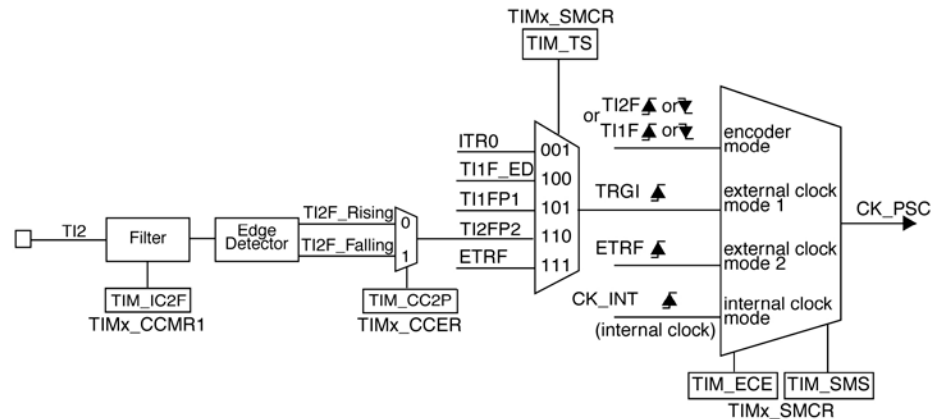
TIMx_SMCR
TIM_TS

or TI2F or
TI1F or
encoder mode

ITR0 001
TI1F_ED 100
TI1FP1 101
TI2FP2 110
ETRF 111

TRGI
external clock mode 1

CK_PSC

ETRF
external clock mode 2

CK_INT
(internal clock)
internal clock mode

TI2
Filter
Edge Detector
TI2F_Rising
TI2F_Falling
0
1

TIM_IC2F
TIMx_CCMR1

TIM_CC2P
TIMx_CCER

TIM_ECE
TIM_SMS
TIMx_SMCR